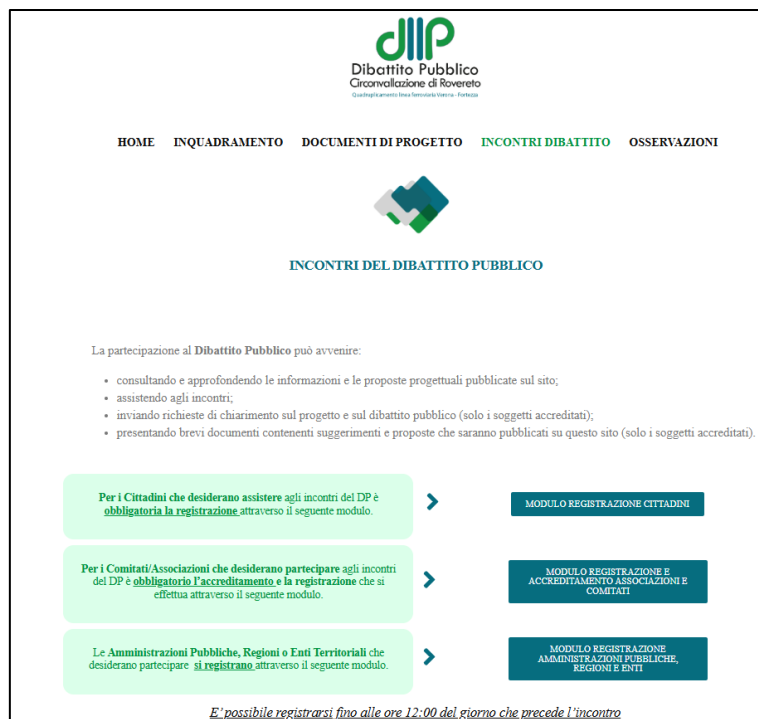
Dibattito Pubblico
Circonvallazione di Rovereto
Quadruplicamento linea ferroviaria Verona - Fortezza

HOME INQUADRAMENTO DOCUMENTI DI PROGETTO INCONTRI DIBATTITO OSSERVAZIONI

INCONTRI DEL DIBATTITO PUBBLICO

La partecipazione al Dibattito Pubblico può avvenire:

- consultando e approfondendo le informazioni e le proposte progettuali pubblicate sul sito;
- assistendo agli incontri;
- inviando richieste di chiarimento sul progetto e sul dibattito pubblico (solo i soggetti accreditati);
- presentando brevi documenti contenenti suggerimenti e proposte che saranno pubblicati su questo sito (solo i soggetti accreditati).

Per i Cittadini che desiderano assistere agli incontri del DP è obbligatoria la registrazione attraverso il seguente modulo.

MODULO REGISTRAZIONE CITTADINI

Per i Comitati/Associazioni che desiderano partecipare agli incontri del DP è obbligatorio l'accreditamento e la registrazione che si effettua attraverso il seguente modulo.

MODULO REGISTRAZIONE E ACCREDITAMENTO ASSOCIAZIONI E COMITATI

Le Amministrazioni Pubbliche, Regioni o Enti Territoriali che desiderano partecipare si registrano attraverso il seguente modulo.

MODULO REGISTRAZIONE AMMINISTRAZIONI PUBBLICHE, REGIONI E ENTI

E' possibile registrarsi fino alle ore 12:00 del giorno che precede l'incontro